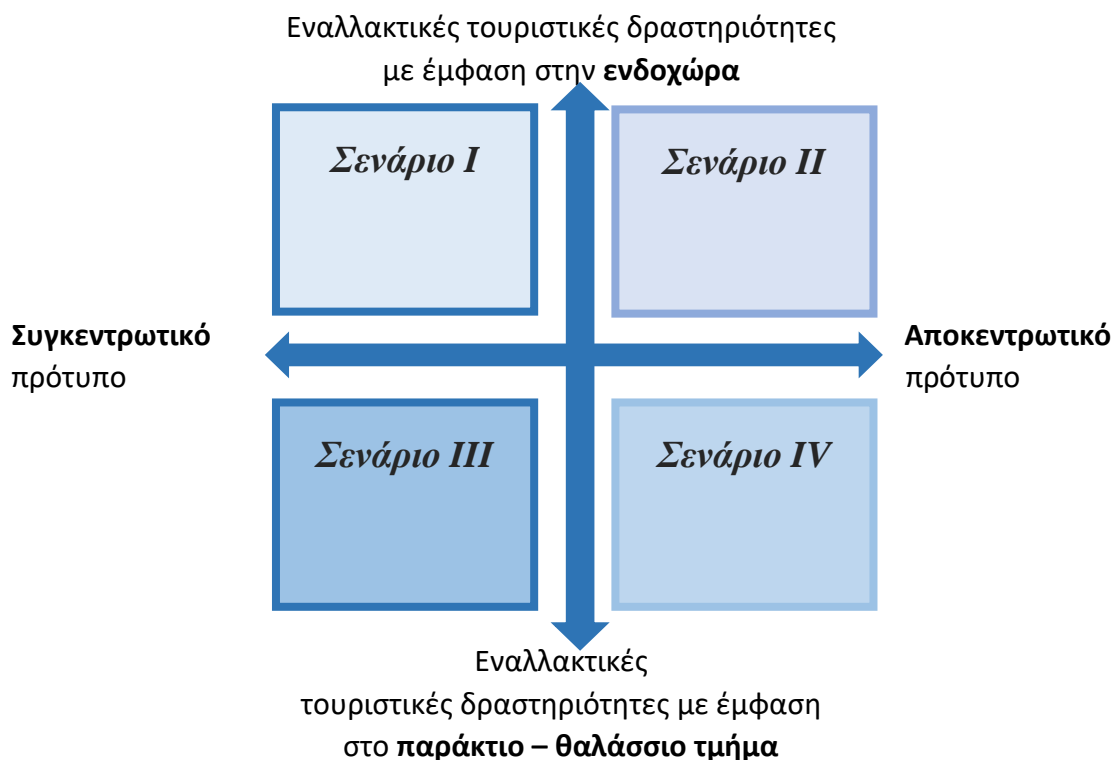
Εναλλακτικές τουριστικές δραστηριότητες με έμφαση στην **ενδοχώρα**

*Σενάριο I*

*Σενάριο II*

**Συγκεντρωτικό** πρότυπο

**Αποκεντρωτικό** πρότυπο

*Σενάριο III*

*Σενάριο IV*

Εναλλακτικές τουριστικές δραστηριότητες με έμφαση στο **παράκτιο – θαλάσσιο τμήμα**